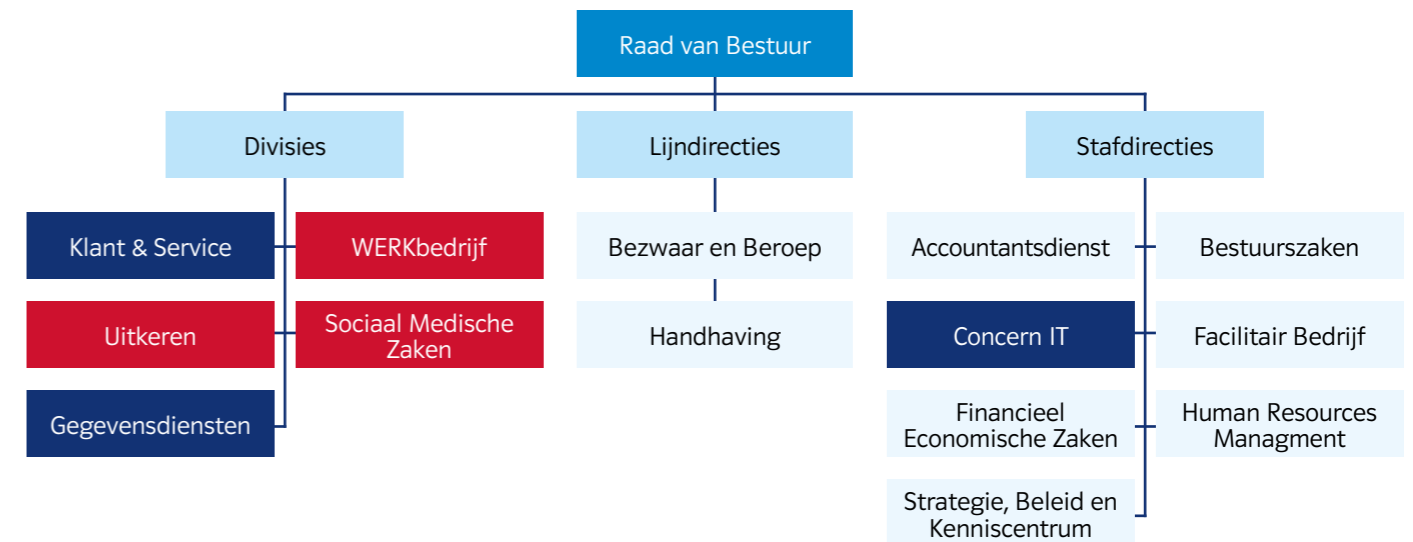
Raad van Bestuur

Divisies

Lijndirecties

Stafdirecties

Klant & Service

WERKbedrijf

Uitkeren

Sociaal Medische Zaken

Gegevensdiensten

Bezwaar en Beroep

Handhaving

Accountantsdienst

Bestuurszaken

Concern IT

Facilitair Bedrijf

Financieel Economische Zaken

Human Resources Managment

Strategie, Beleid en Kenniscentrum